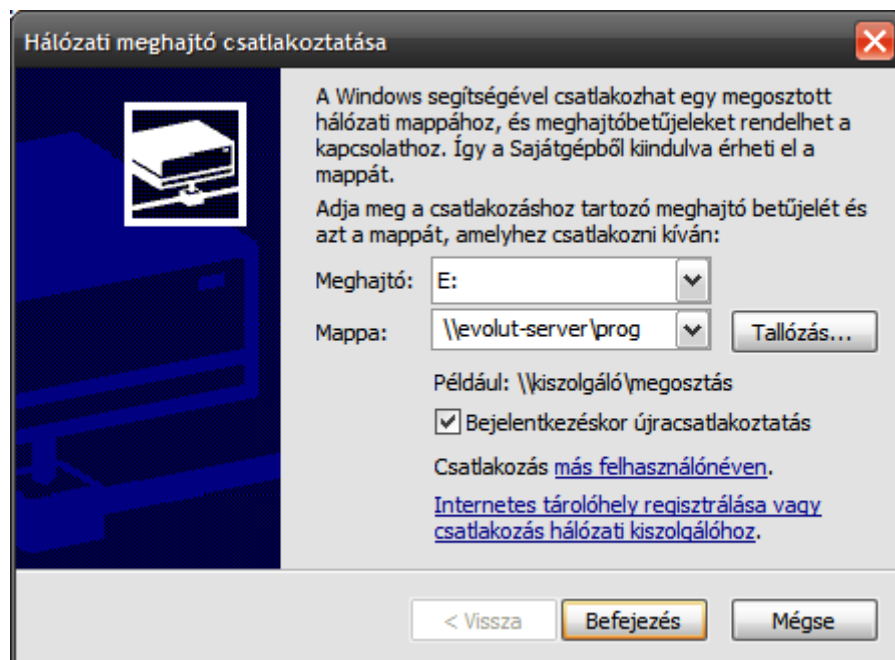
Hálózati meghajtó csatlakoztatása

A Windows segítségével csatlakozhat egy megosztott hálózati mappához, és meghajtóbetűjeleket rendelhet a kapcsolathoz. Így a Sajátgépből kiindulva érheti el a mappát.

Adja meg a csatlakozáshoz tartozó meghajtó betűjelét és azt a mappát, amelyhez csatlakozni kíván:

Meghajtó: E:

Mappa: \\evolut-server\prog Tallózás...

Például: \\kiszolgáló\megosztás

Bejelentkezéskor újracsatlakoztatás

Csatlakozás más felhasználónéven.

Internetes tárolóhely regisztrálása vagy csatlakozás hálózati kiszolgálóhoz.

< Vissza Befejezés Mégse